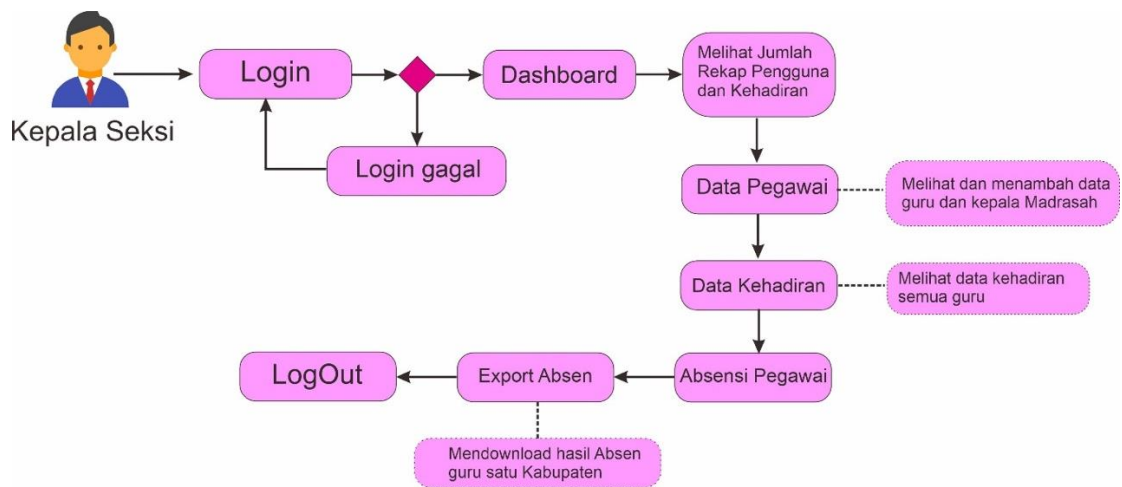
Kepala Seksi

Login

Dashboard

Melihat Jumlah Rekap Pengguna dan Kehadiran

Login gagal

Data Pegawai

Melihat dan menambah data guru dan kepala Madrasah

Data Kehadiran

Melihat data kehadiran semua guru

LogOut

Export Absen

Absensi Pegawai

Mendownload hasil Absen guru satu Kabupaten